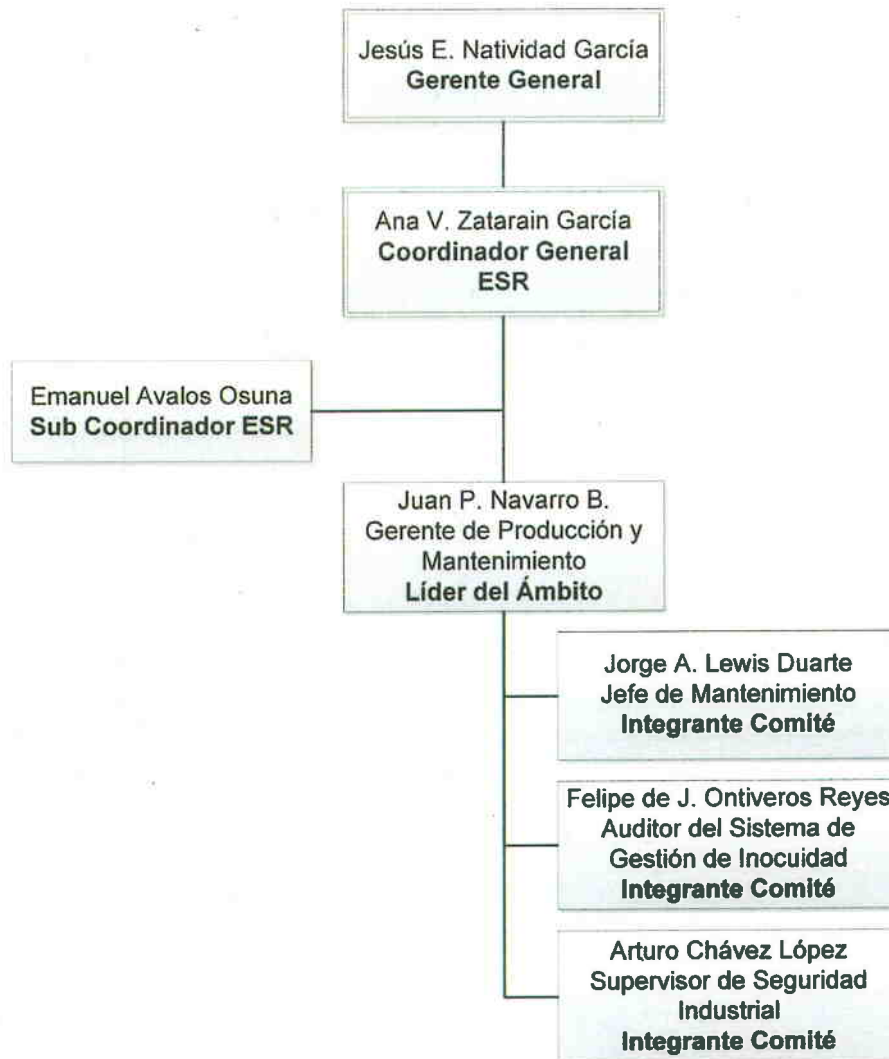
Jesús E. Natividad García
**Gerente General**

Ana V. Zatarain García
**Coordinador General ESR**

Emanuel Avalos Osuna
**Sub Coordinador ESR**

Juan P. Navarro B.
Gerente de Producción y Mantenimiento
**Líder del Ámbito**

Jorge A. Lewis Duarte
Jefe de Mantenimiento
**Integrante Comité**

Felipe de J. Ontiveros Reyes
Auditor del Sistema de Gestión de Inocuidad
**Integrante Comité**

Arturo Chávez López
Supervisor de Seguridad Industrial
**Integrante Comité**